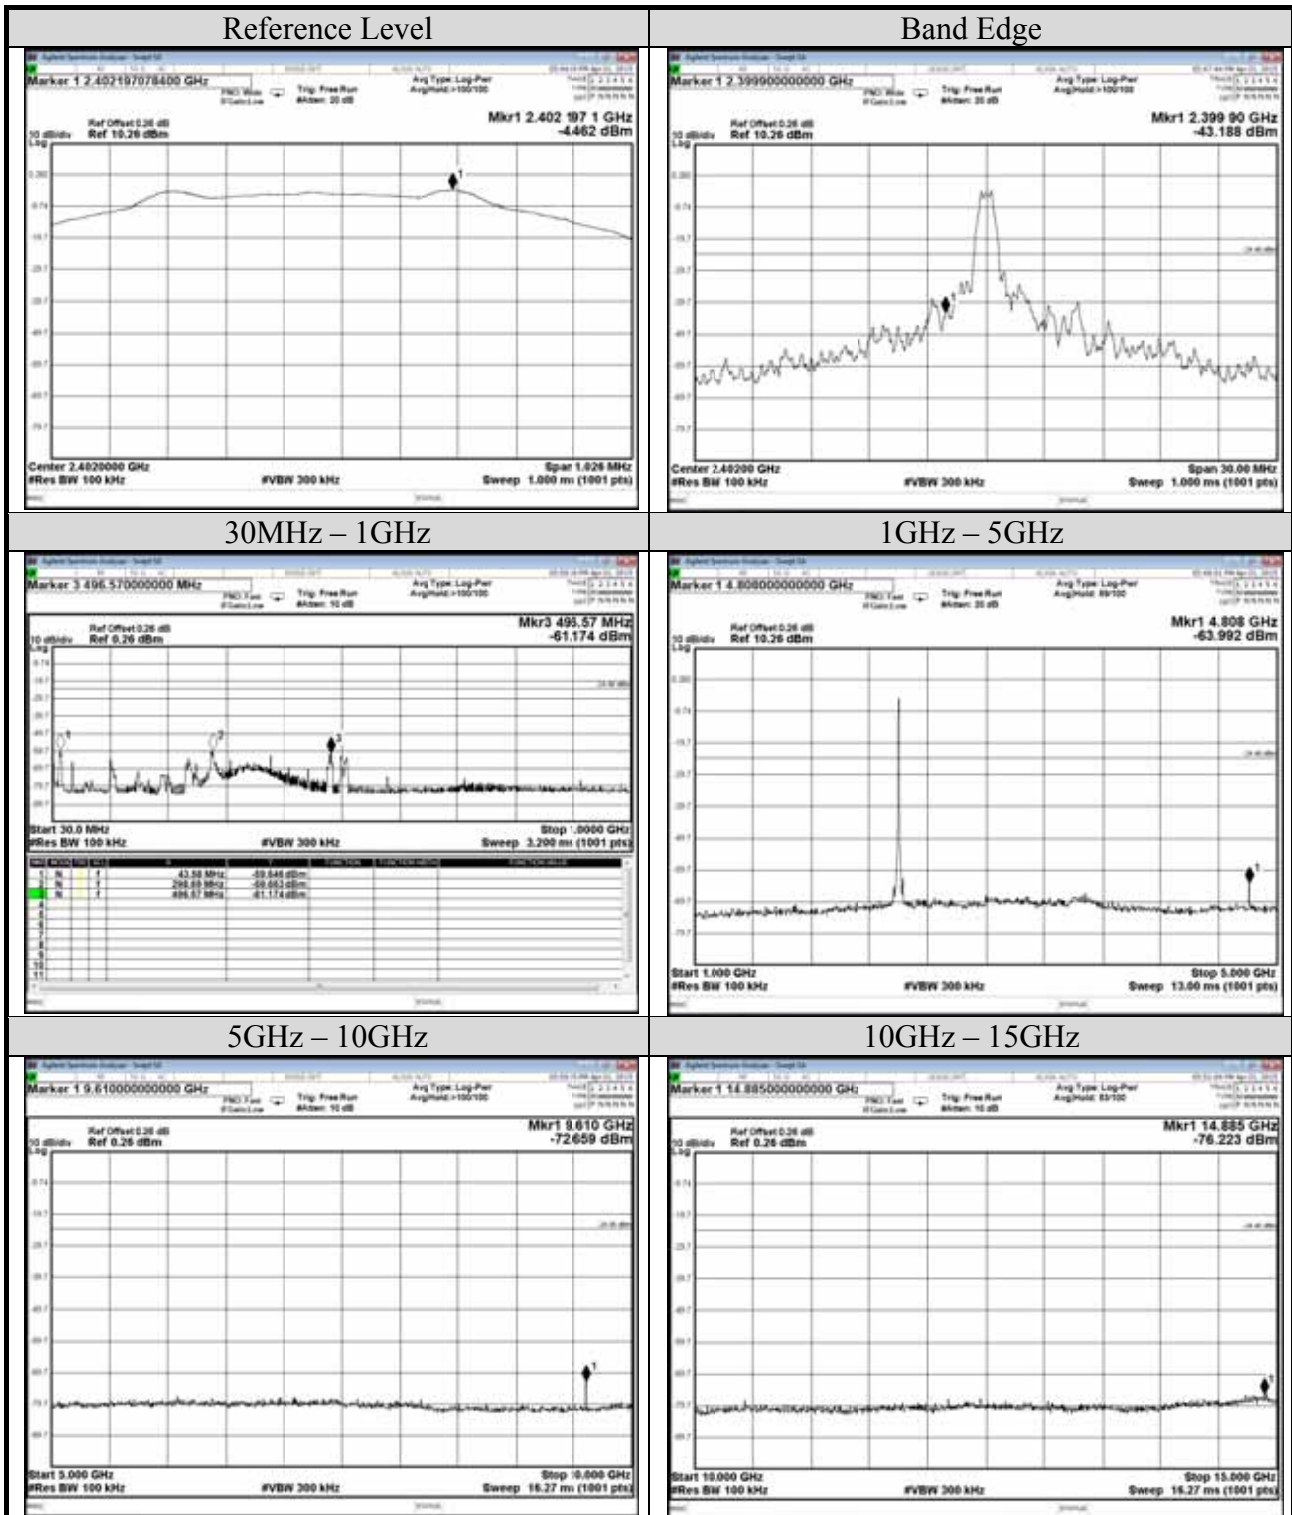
| Reference Level | Band Edge |
|---|---|
| Marker 1 2.402197078400 GHz<br>Avg Type: Log-Pwr<br>Trig: Free Run<br>Ref Offset 0.26 dB<br>10 dB/div Ref 10.26 dBm<br>Mkr1 2.402 197 1 GHz<br>-4462 dBm<br>Center 2.4020000 GHz<br>#Res BW 100 kHz<br>#VBW 300 kHz<br>Span 1.026 MHz<br>Sweep 1.000 ms (1001 pts) | Marker 1 2.399900000000 GHz<br>Avg Type: Log-Pwr<br>Trig: Free Run<br>Ref Offset 0.26 dB<br>10 dB/div Ref 10.26 dBm<br>Mkr1 2.399 90 GHz<br>-43.188 dBm<br>Center 2.40200 GHz<br>#Res BW 100 kHz<br>#VBW 300 kHz<br>Span 30.00 MHz<br>Sweep 1.000 ms (1001 pts) |
| 30MHz – 1GHz | 1GHz – 5GHz |
| Marker 3 496.570000000 MHz<br>Avg Type: Log-Pwr<br>Trig: Free Run<br>Ref Offset 0.26 dB<br>10 dB/div Ref 0.26 dBm<br>Mkr3 495.57 MHz<br>-61.174 dBm<br>Start 30.0 MHz<br>#Res BW 100 kHz<br>#VBW 300 kHz<br>Stop 1.0000 GHz<br>Sweep 3.200 ms (1001 pts)<br>1 N f 43.58 MHz -59.646 dBm<br>2 N f 298.69 MHz -59.662 dBm<br>3 N f 496.57 MHz -61.174 dBm | Marker 1 4.808000000000 GHz<br>Avg Type: Log-Pwr<br>Trig: Free Run<br>Ref Offset 0.26 dB<br>10 dB/div Ref 10.26 dBm<br>Mkr1 4.808 GHz<br>-63.992 dBm<br>Start 1.000 GHz<br>#Res BW 100 kHz<br>#VBW 300 kHz<br>Stop 5.000 GHz<br>Sweep 13.00 ms (1001 pts) |
| 5GHz – 10GHz | 10GHz – 15GHz |
| Marker 1 9.610000000000 GHz<br>Avg Type: Log-Pwr<br>Trig: Free Run<br>Ref Offset 0.26 dB<br>10 dB/div Ref 0.26 dBm<br>Mkr1 9.610 GHz<br>-72659 dBm<br>Start 5.000 GHz<br>#Res BW 100 kHz<br>#VBW 300 kHz<br>Stop 10.000 GHz<br>Sweep 16.27 ms (1001 pts) | Marker 1 14.885000000000 GHz<br>Avg Type: Log-Pwr<br>Trig: Free Run<br>Ref Offset 0.26 dB<br>10 dB/div Ref 0.26 dBm<br>Mkr1 14.885 GHz<br>-76.223 dBm<br>Start 10.000 GHz<br>#Res BW 100 kHz<br>#VBW 300 kHz<br>Stop 15.000 GHz<br>Sweep 16.27 ms (1001 pts) |